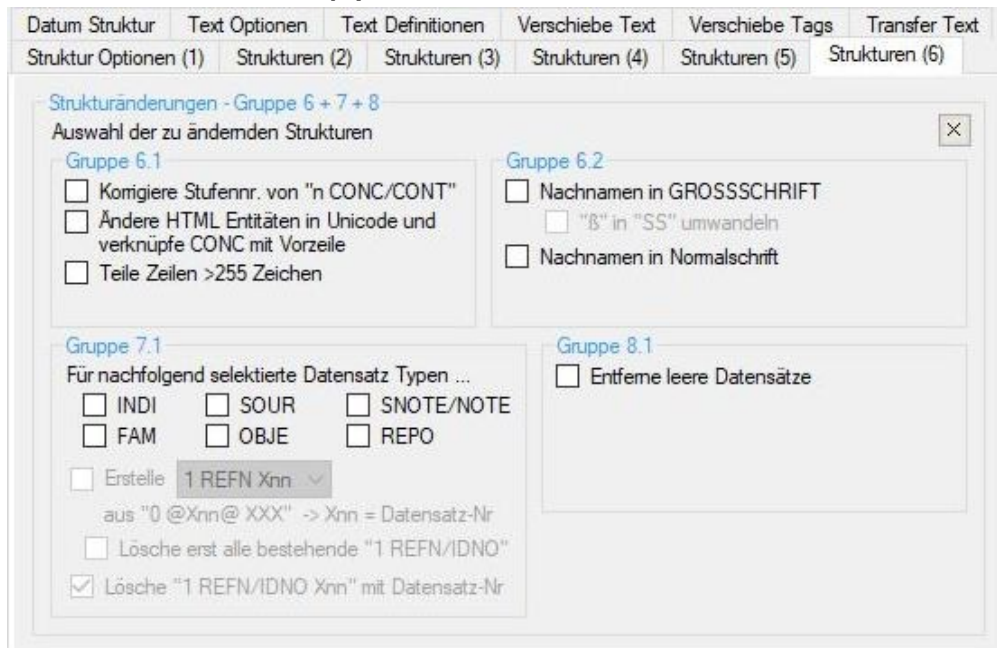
Datum Struktur | Text Optionen | Text Definitionen | Verschiebe Text | Verschiebe Tags | Transfer Text
Struktur Optionen (1) | Strukturen (2) | Strukturen (3) | Strukturen (4) | Strukturen (5) | Strukturen (6)

Strukturänderungen - Gruppe 6 + 7 + 8
Auswahl der zu ändernden Strukturen

×

Gruppe 6.1
Korrigiere Stufennr. von "n CONC/CONT"
Ändere HTML Entitäten in Unicode und verknüpfe CONC mit Vorzeile
Teile Zeilen >255 Zeichen

Gruppe 6.2
Nachnamen in GROSSSCHRIFT
"ß" in "SS" umwandeln
Nachnamen in Normalschrift

Gruppe 7.1
Für nachfolgend selektierte Datensatz Typen ...
INDI
SOUR
SNOTE/NOTE
FAM
OBJE
REPO
Erstelle 1 REFN Xnn
aus "0 @Xnn@ XXX" -> Xnn = Datensatz-Nr
Lösche erst alle bestehende "1 REFN/IDNO"
Lösche "1 REFN/IDNO Xnn" mit Datensatz-Nr

Gruppe 8.1
Entferne leere Datensätze